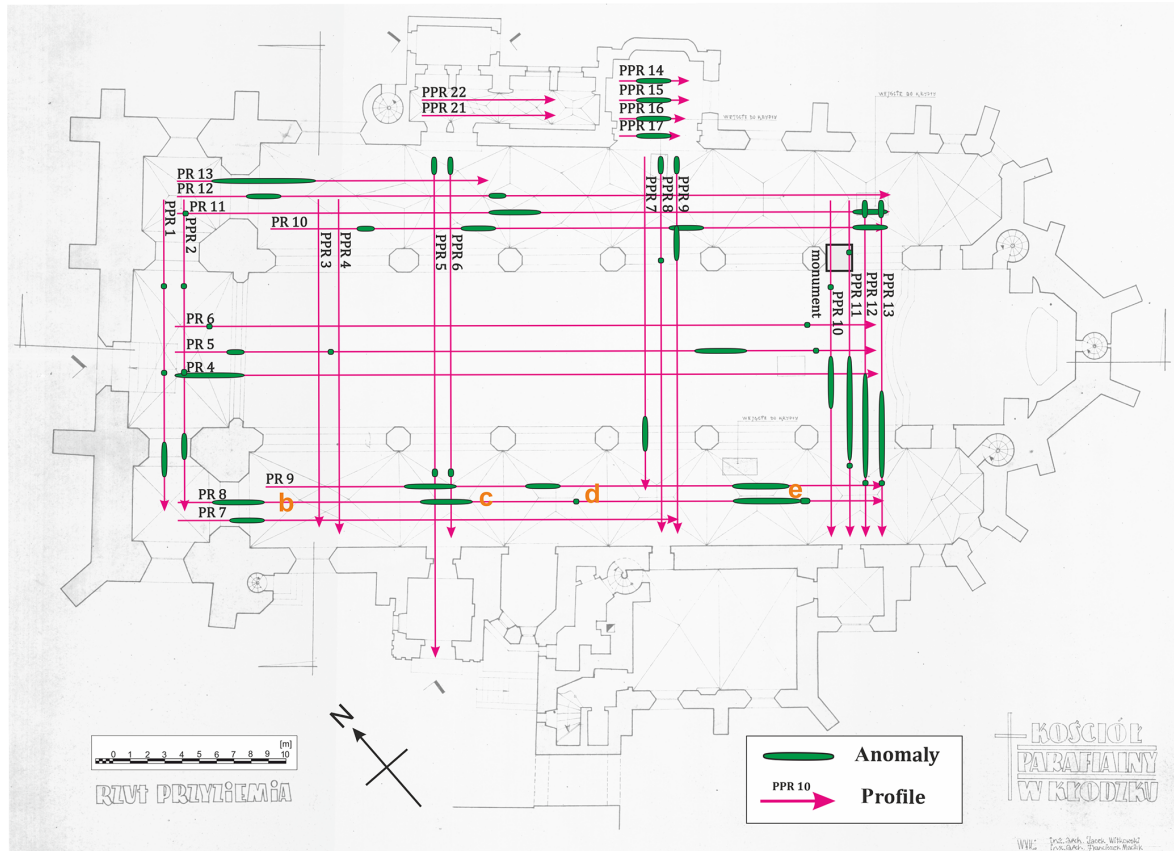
PPR 14
PPR 15
PPR 16
PPR 17
PPR 22
PPR 21
WEJŚCIE DO KRYPTY
WEJŚCIE DO KRYPTY
PR 13
PR 12
PR 11
PR 10
PPR 1
PPR 2
PPR 3
PPR 4
PPR 5
PPR 6
PPR 7
PPR 8
PPR 9
monument
PPR 10
PPR 11
PPR 12
PPR 13
PR 6
PR 5
PR 4
WEJŚCIE DO KRYPTY
PR 9
PR 8
PR 7
b
c
d
e
0 1 2 3 4 5 6 7 8 9 10 [m]
RZUT PRZYZIEMIA
N
Anomaly
PPR 10
Profile
KOŚCIÓŁ PARAFIALNY W KŁODZKU
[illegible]